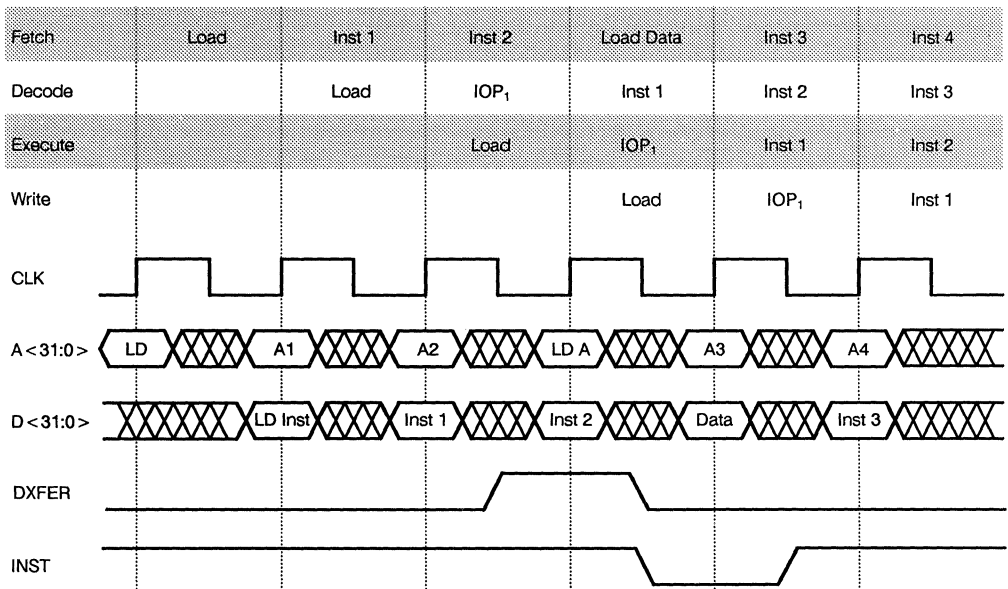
| Fetch | Load | Inst 1 | Inst 2 | Load Data | Inst 3 | Inst 4 |
|---|---|---|---|---|---|---|
| Decode | | Load | $IOP_1$ | Inst 1 | Inst 2 | Inst 3 |
| Execute | | | Load | $IOP_1$ | Inst 1 | Inst 2 |
| Write | | | | Load | $IOP_1$ | Inst 1 |

CLK

A<31:0> LD A1 A2 LD A A3 A4

D<31:0> LD Inst Inst 1 Inst 2 Data Inst 3

DXFER

INST